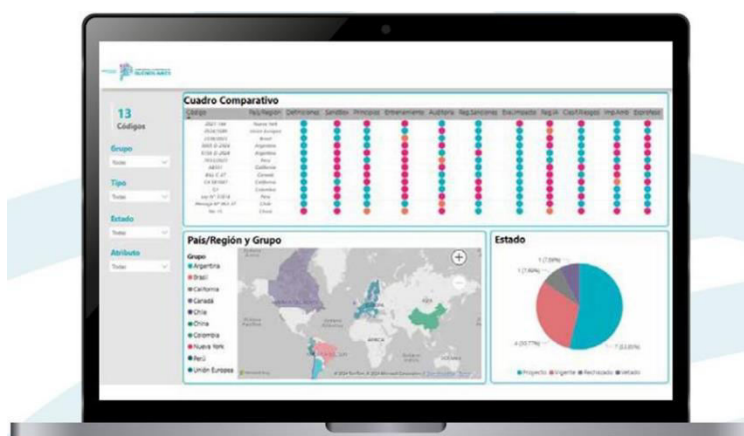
13
Códigos

Grupo
Todo

Tipo
Todas

Estado
Todas

Atributo
Todas

Cuadro Comparativo

| Código | País/Región | Definiciones | Sandbox | Principios | Entrenamiento | Auditoría | Reg.Sanciones | Eva.Impacto | Reg.IA | Clasif.Riesgos | Imp.Amb | Disposiciones |
|---|---|---|---|---|---|---|---|---|---|---|---|---|
| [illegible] | Nueva York | | | | | | | | | | | |
| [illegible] | Unión Europea | | | | | | | | | | | |
| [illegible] | Brasil | | | | | | | | | | | |
| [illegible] | Argentina | | | | | | | | | | | |
| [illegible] | Argentina | | | | | | | | | | | |
| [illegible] | Perú | | | | | | | | | | | |
| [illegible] | California | | | | | | | | | | | |
| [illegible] | Canadá | | | | | | | | | | | |
| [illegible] | California | | | | | | | | | | | |
| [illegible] | Colombia | | | | | | | | | | | |
| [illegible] | Perú | | | | | | | | | | | |
| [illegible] | Chile | | | | | | | | | | | |
| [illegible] | China | | | | | | | | | | | |

País/Región y Grupo

Grupo
Argentina
Brasil
California
Canadá
Chile
China
Colombia
Nueva York
Perú
Unión Europea

Estado

1 (7.69%)
1 (7.69%)
4 (30.77%)
7 (53.85%)

Proyecto Vigente Rechazado Vetado